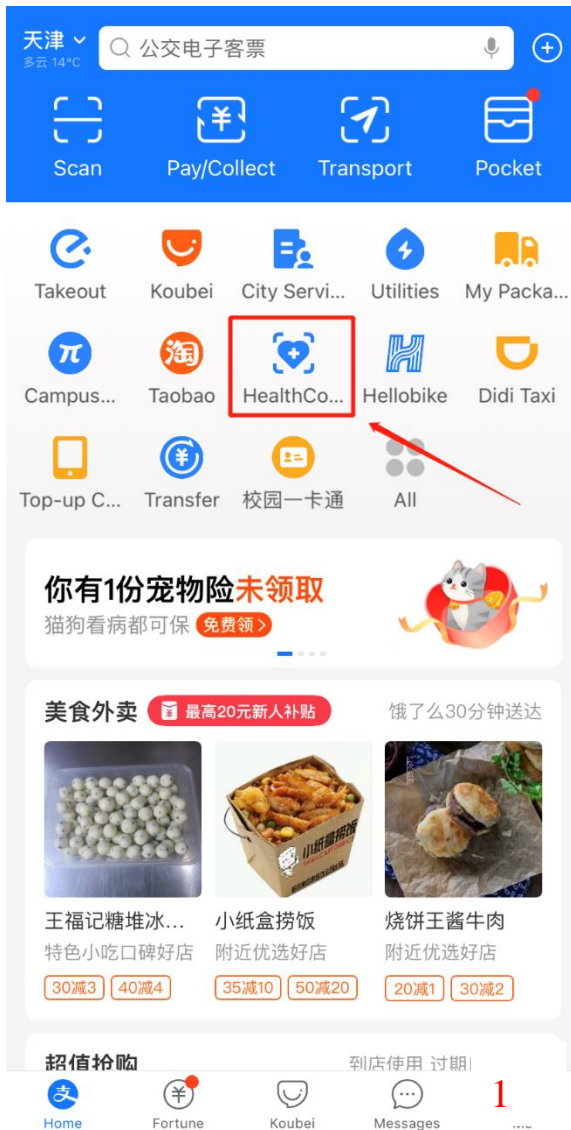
天津
多云 14°C
公交电子客票

Scan
Pay/Collect
Transport
Pocket

Takeout
Koubei
City Servi...
Utilities
My Packa...
Campus...
Taobao
HealthCo...
Hellobike
Didi Taxi
Top-up C...
Transfer
校园一卡通
All

你有1份宠物险未领取
猫狗看病都可保 免费领

美食外卖 最高20元新人补贴
饿了么30分钟送达

王福记糖堆冰...
特色小吃口碑好店
30减3 40减4

小纸盒捞饭
附近优选好店
35减10 50减20

烧饼王酱牛肉
附近优选好店
20减1 30减2

超值抢购
到店使用 过期

Home
Fortune
Koubei
Messages
1